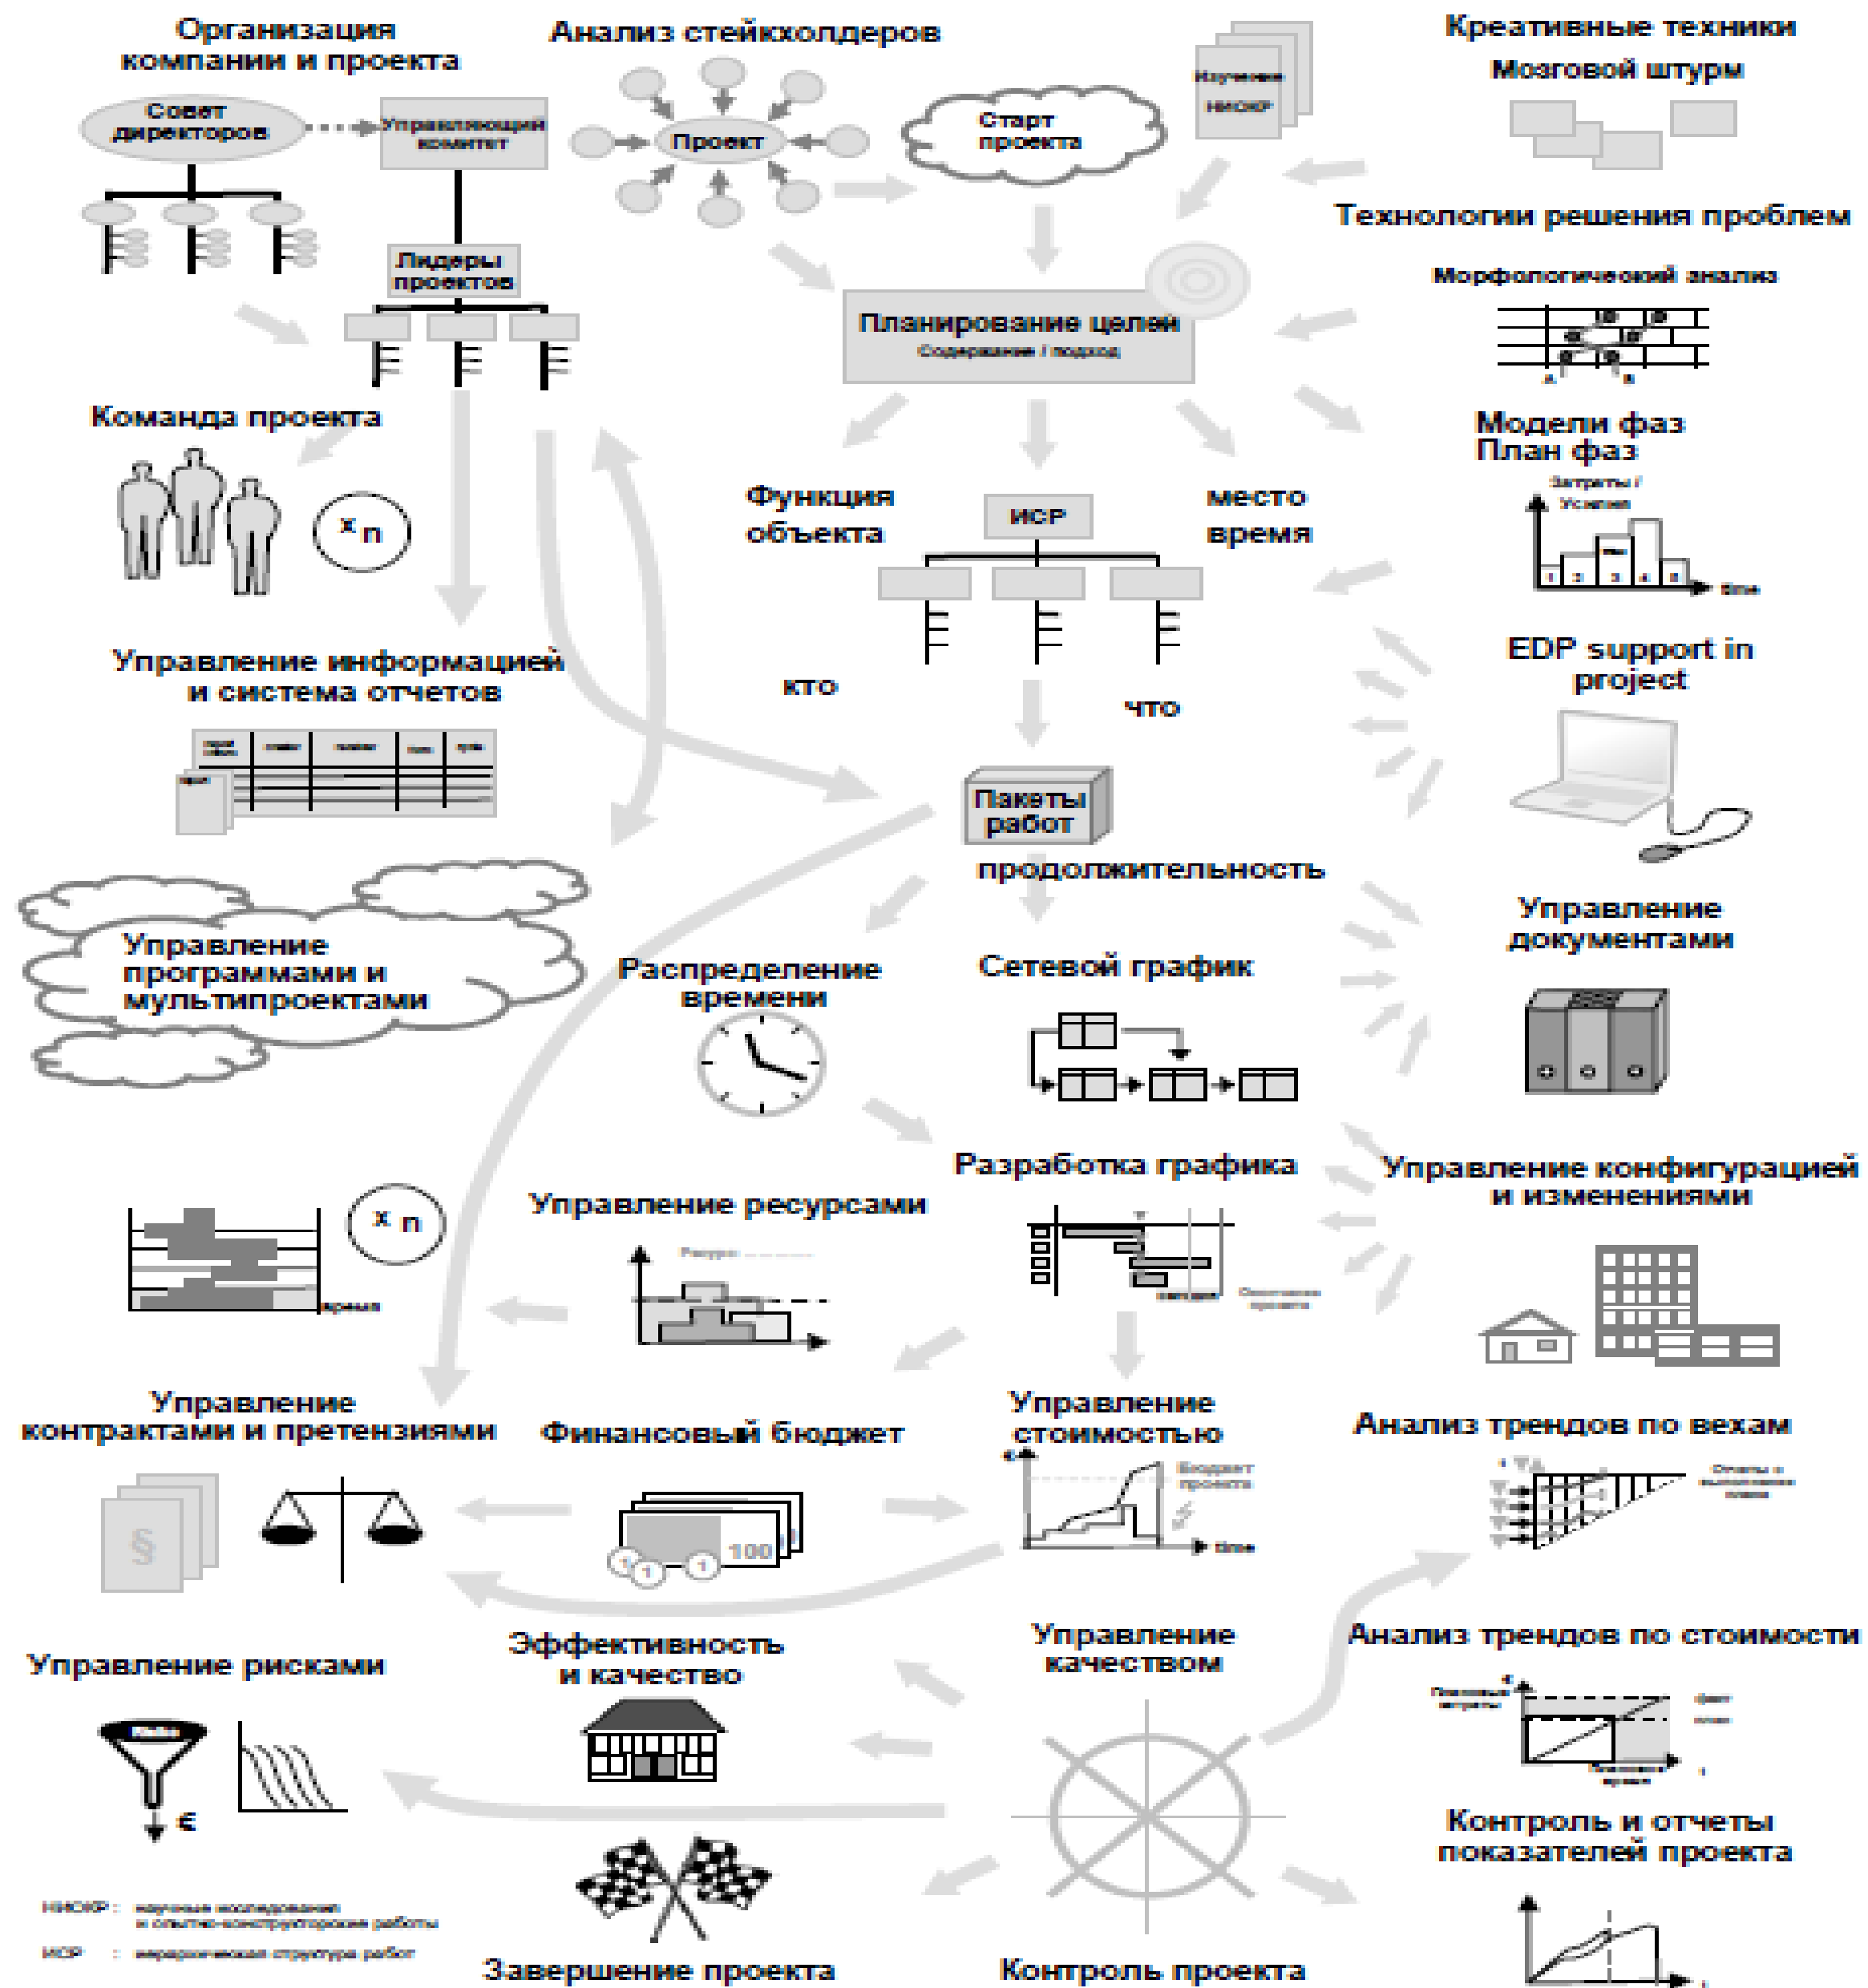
Организация компании и проекта

Совет директоров

Управляющий комитет

Лидеры проектов

Анализ стейкхолдеров

Проект

Старт проекта

Изучение НИОКР

Креативные техники

Мозговой штурм

Технологии решения проблем

Морфологический анализ

Планирование целей

Содержание / подход

Команда проекта

$x_n$

Функция объекта

ИСР

место время

Модели фаз

План фаз

Затраты / Усилия

time

кто

что

EDP support in project

Управление информацией и система отчетов

Пакеты работ

продолжительность

Управление программами и мультипроектами

Распределение времени

Сетевой график

Управление документами

Разработка графика

Управление конфигурацией и изменениями

$x_n$

время

Управление ресурсами

Ресурсы

Управление контрактами и претензиями

Финансовый бюджет

Управление стоимостью

Бюджет проекта

time

Анализ трендов по вехам

§

100

Управление рисками

Эффективность и качество

Управление качеством

Анализ трендов по стоимости

€

Контроль и отчеты показателей проекта

НИОКР : научные исследования и опытно-конструкторские работы

ИСР : иерархическая структура работ

Завершение проекта

Контроль проекта